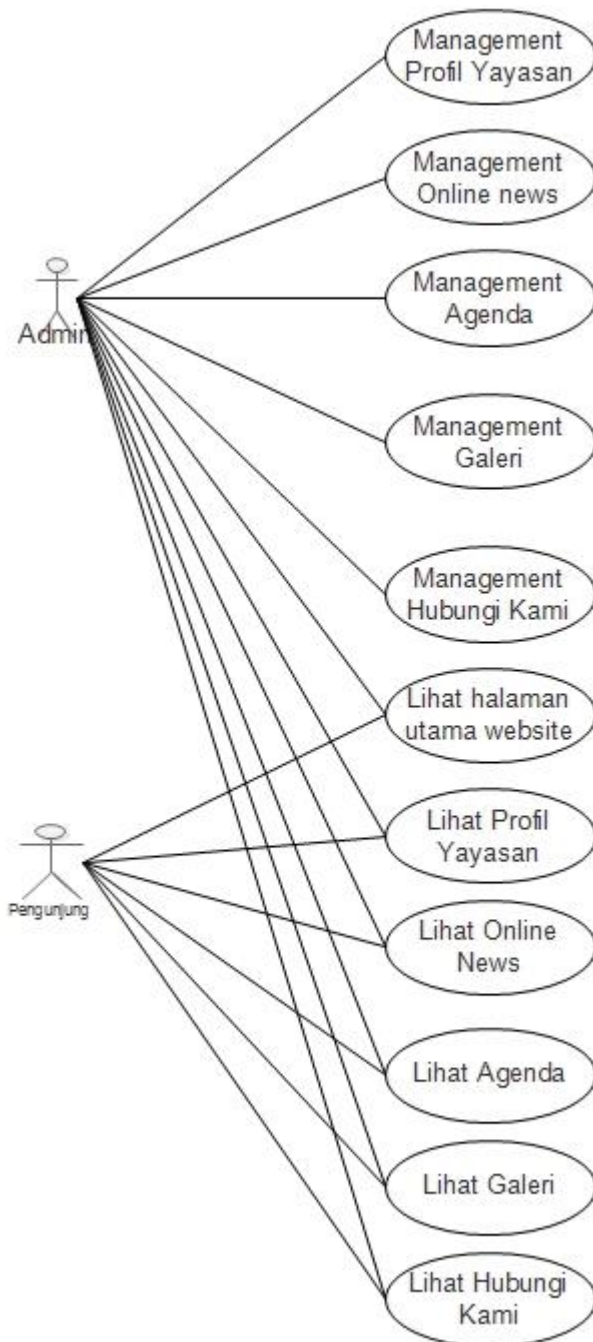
Management Profil Yayasan

Management Online news

Admin

Management Agenda

Management Galeri

Management Hubungi Kami

Lihat halaman utama website

Pengunjung

Lihat Profil Yayasan

Lihat Online News

Lihat Agenda

Lihat Galeri

Lihat Hubungi Kami